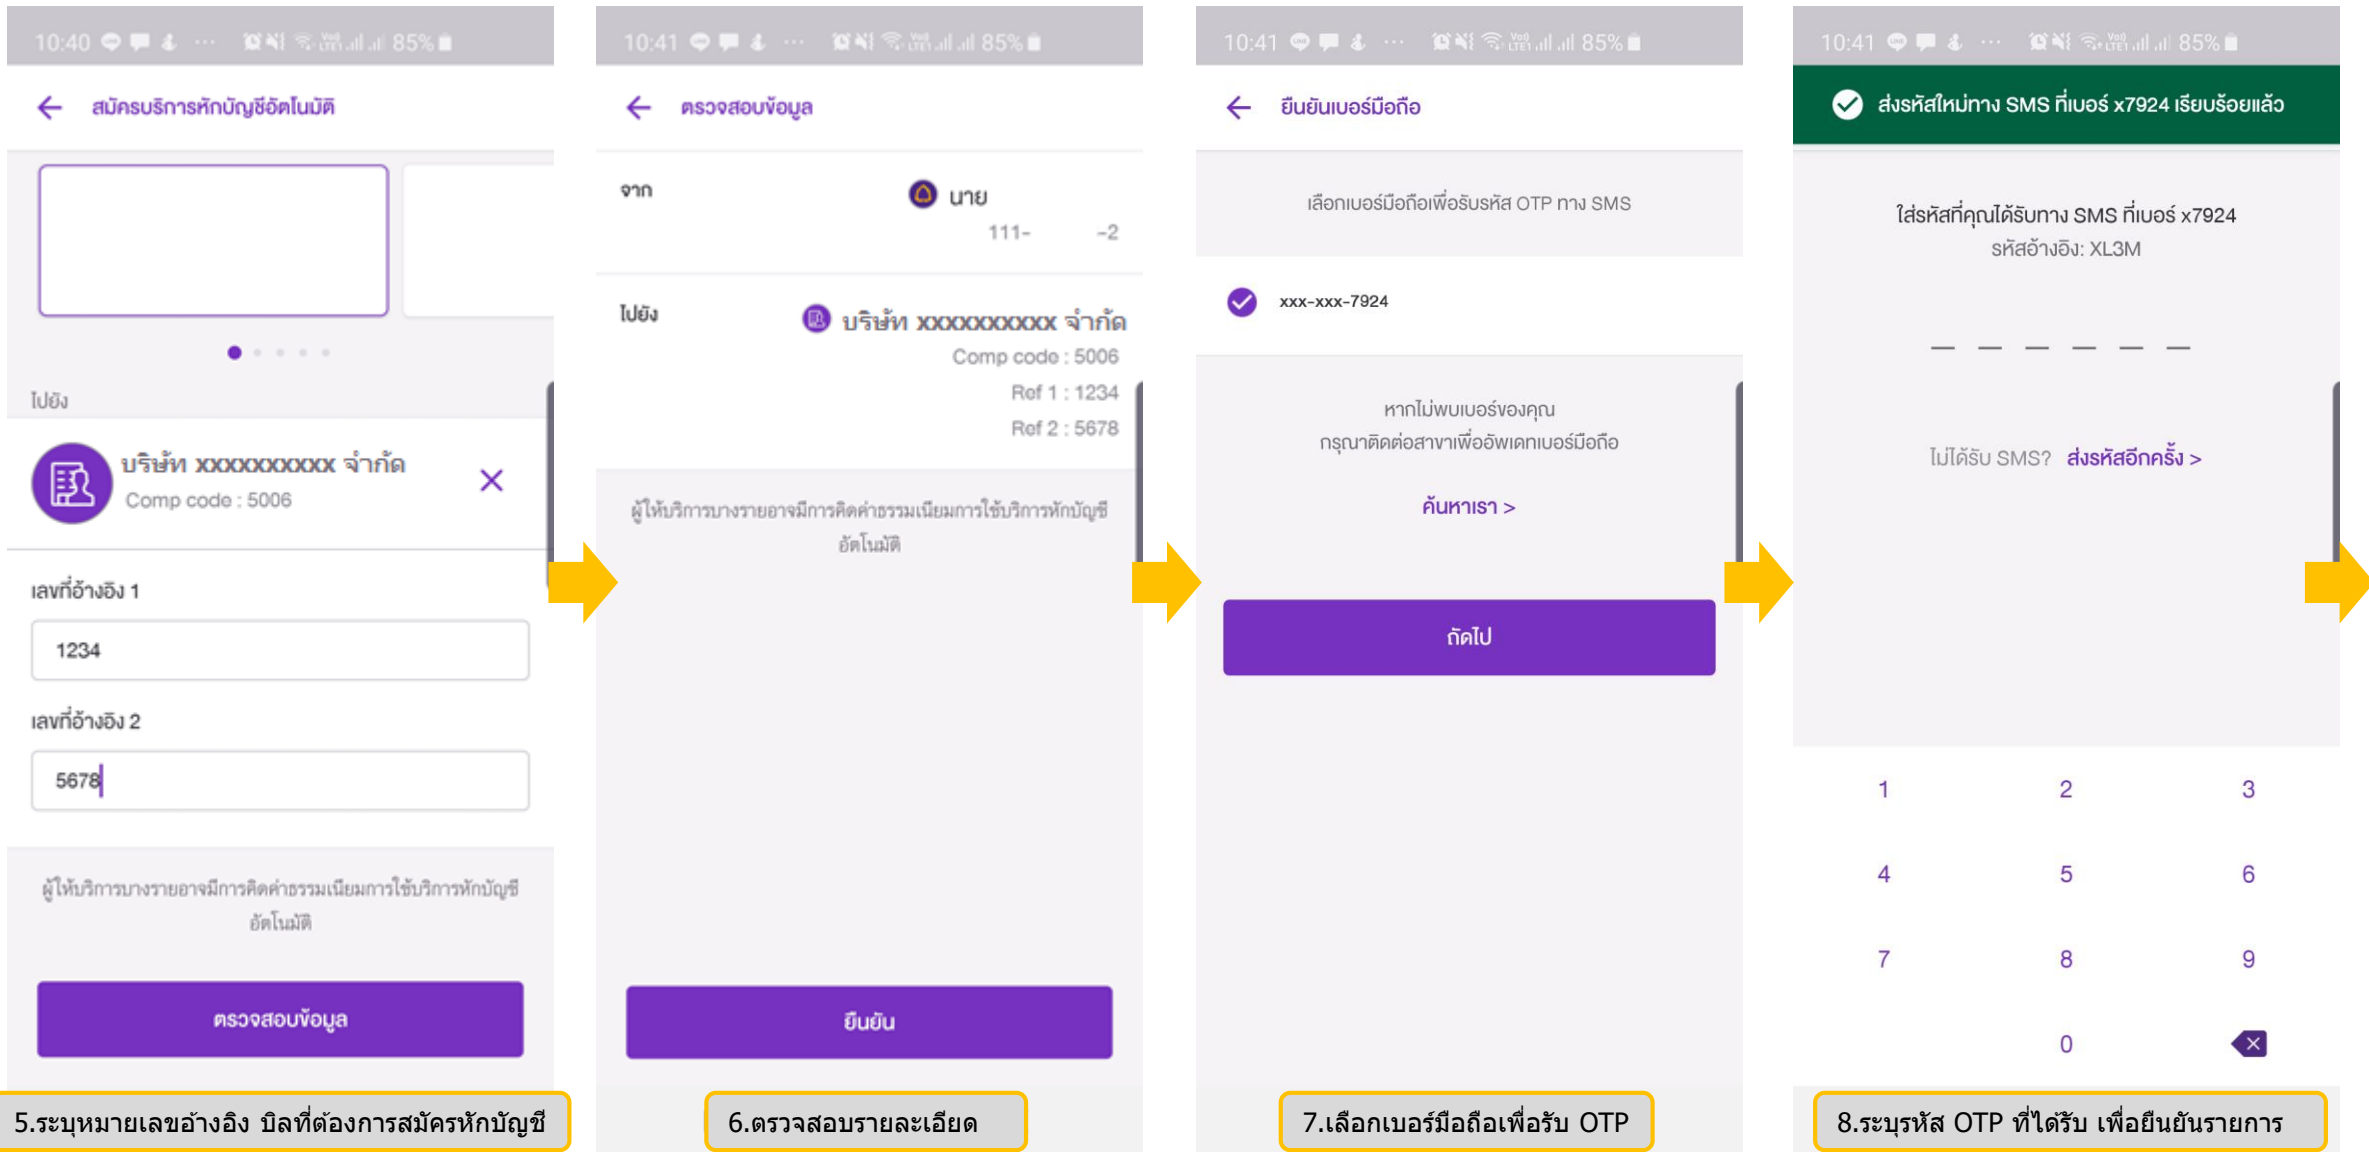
10:40 85%

สมัครบริการหักบัญชีอัตโนมัติ

ไปยัง

บริษัท xxxxxxxxxx จำกัด
Comp code : 5006

เลขที่อ้างอิง 1

1234

เลขที่อ้างอิง 2

5678

ผู้ให้บริการบางรายอาจมีการคิดค่าธรรมเนียมการใช้บริการหักบัญชีอัตโนมัติ

ตรวจสอบข้อมูล

5.ระบุหมายเลขอ้างอิง บิลที่ต้องการสมัครหักบัญชี

10:41 85%

ตรวจสอบข้อมูล

จาก

นาย
111- -2

ไปยัง

บริษัท xxxxxxxxxx จำกัด
Comp code : 5006
Ref 1 : 1234
Ref 2 : 5678

ผู้ให้บริการบางรายอาจมีการคิดค่าธรรมเนียมการใช้บริการหักบัญชีอัตโนมัติ

ยืนยัน

6.ตรวจสอบรายละเอียด

10:41 85%

ยืนยันเบอร์มือถือ

เลือกเบอร์มือถือเพื่อรับรหัส OTP ทาง SMS

xxx-xxx-7924

หากไม่พบเบอร์ของคุณ
กรุณาติดต่อสาขาเพื่ออัพเดทเบอร์มือถือ

ค้นหาเรา >

ถัดไป

7.เลือกเบอร์มือถือเพื่อรับ OTP

10:41 85%

ส่งรหัสใหม่ทาง SMS ที่เบอร์ x7924 เรียบร้อยแล้ว

ใส่รหัสที่คุณได้รับทาง SMS ที่เบอร์ x7924
รหัสอ้างอิง: XL3M

ไม่ได้รับ SMS? ส่งรหัสอีกครั้ง >

1 2 3
4 5 6
7 8 9
0

8.ระบุรหัส OTP ที่ได้รับ เพื่อยืนยันรายการ